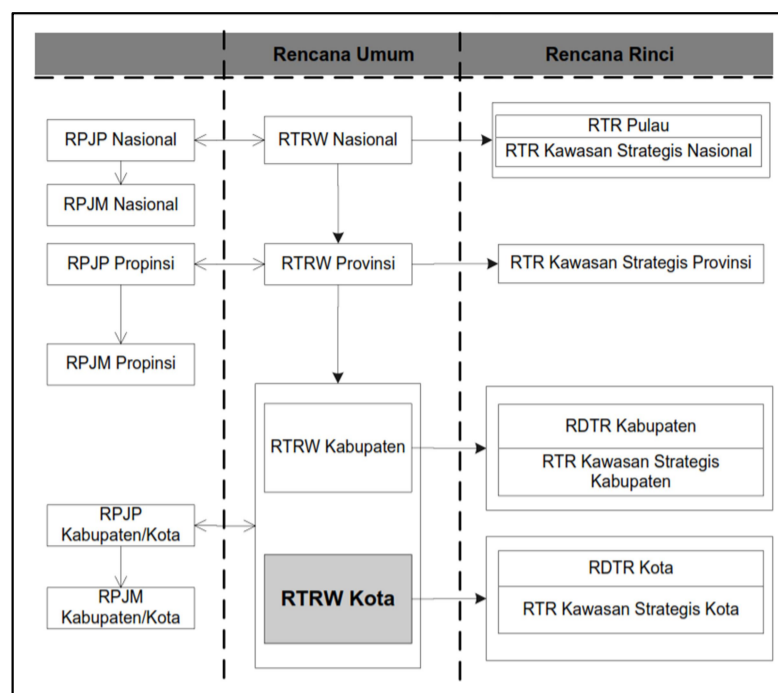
Rencana Umum

Rencana Rinci

RPJP Nasional

RTRW Nasional

RTR Pulau

RTR Kawasan Strategis Nasional

RPJM Nasional

RPJP Propinsi

RTRW Provinsi

RTR Kawasan Strategis Provinsi

RPJM Propinsi

RTRW Kabupaten

RDTR Kabupaten

RTR Kawasan Strategis Kabupaten

RPJP Kabupaten/Kota

RPJM Kabupaten/Kota

RTRW Kota

RDTR Kota

RTR Kawasan Strategis Kota